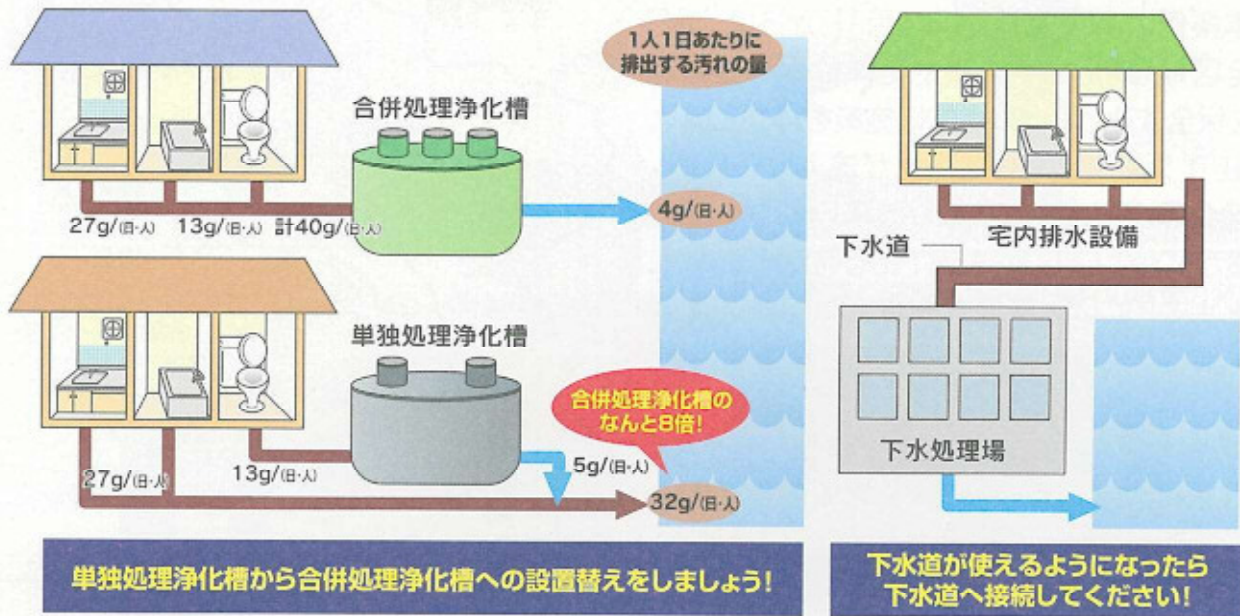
1人1日あたりに
排出する汚れの量

合併処理浄化槽

27g/(日・人) 13g/(日・人) 計40g/(日・人)

4g/(日・人)

単独処理浄化槽

合併処理浄化槽の
なんと8倍!

27g/(日・人)

13g/(日・人)

5g/(日・人)

32g/(日・人)

単独処理浄化槽から合併処理浄化槽への設置替えをしましょう!

下水道

宅内排水設備

下水処理場

下水道が使えるようになったら
下水道へ接続してください!